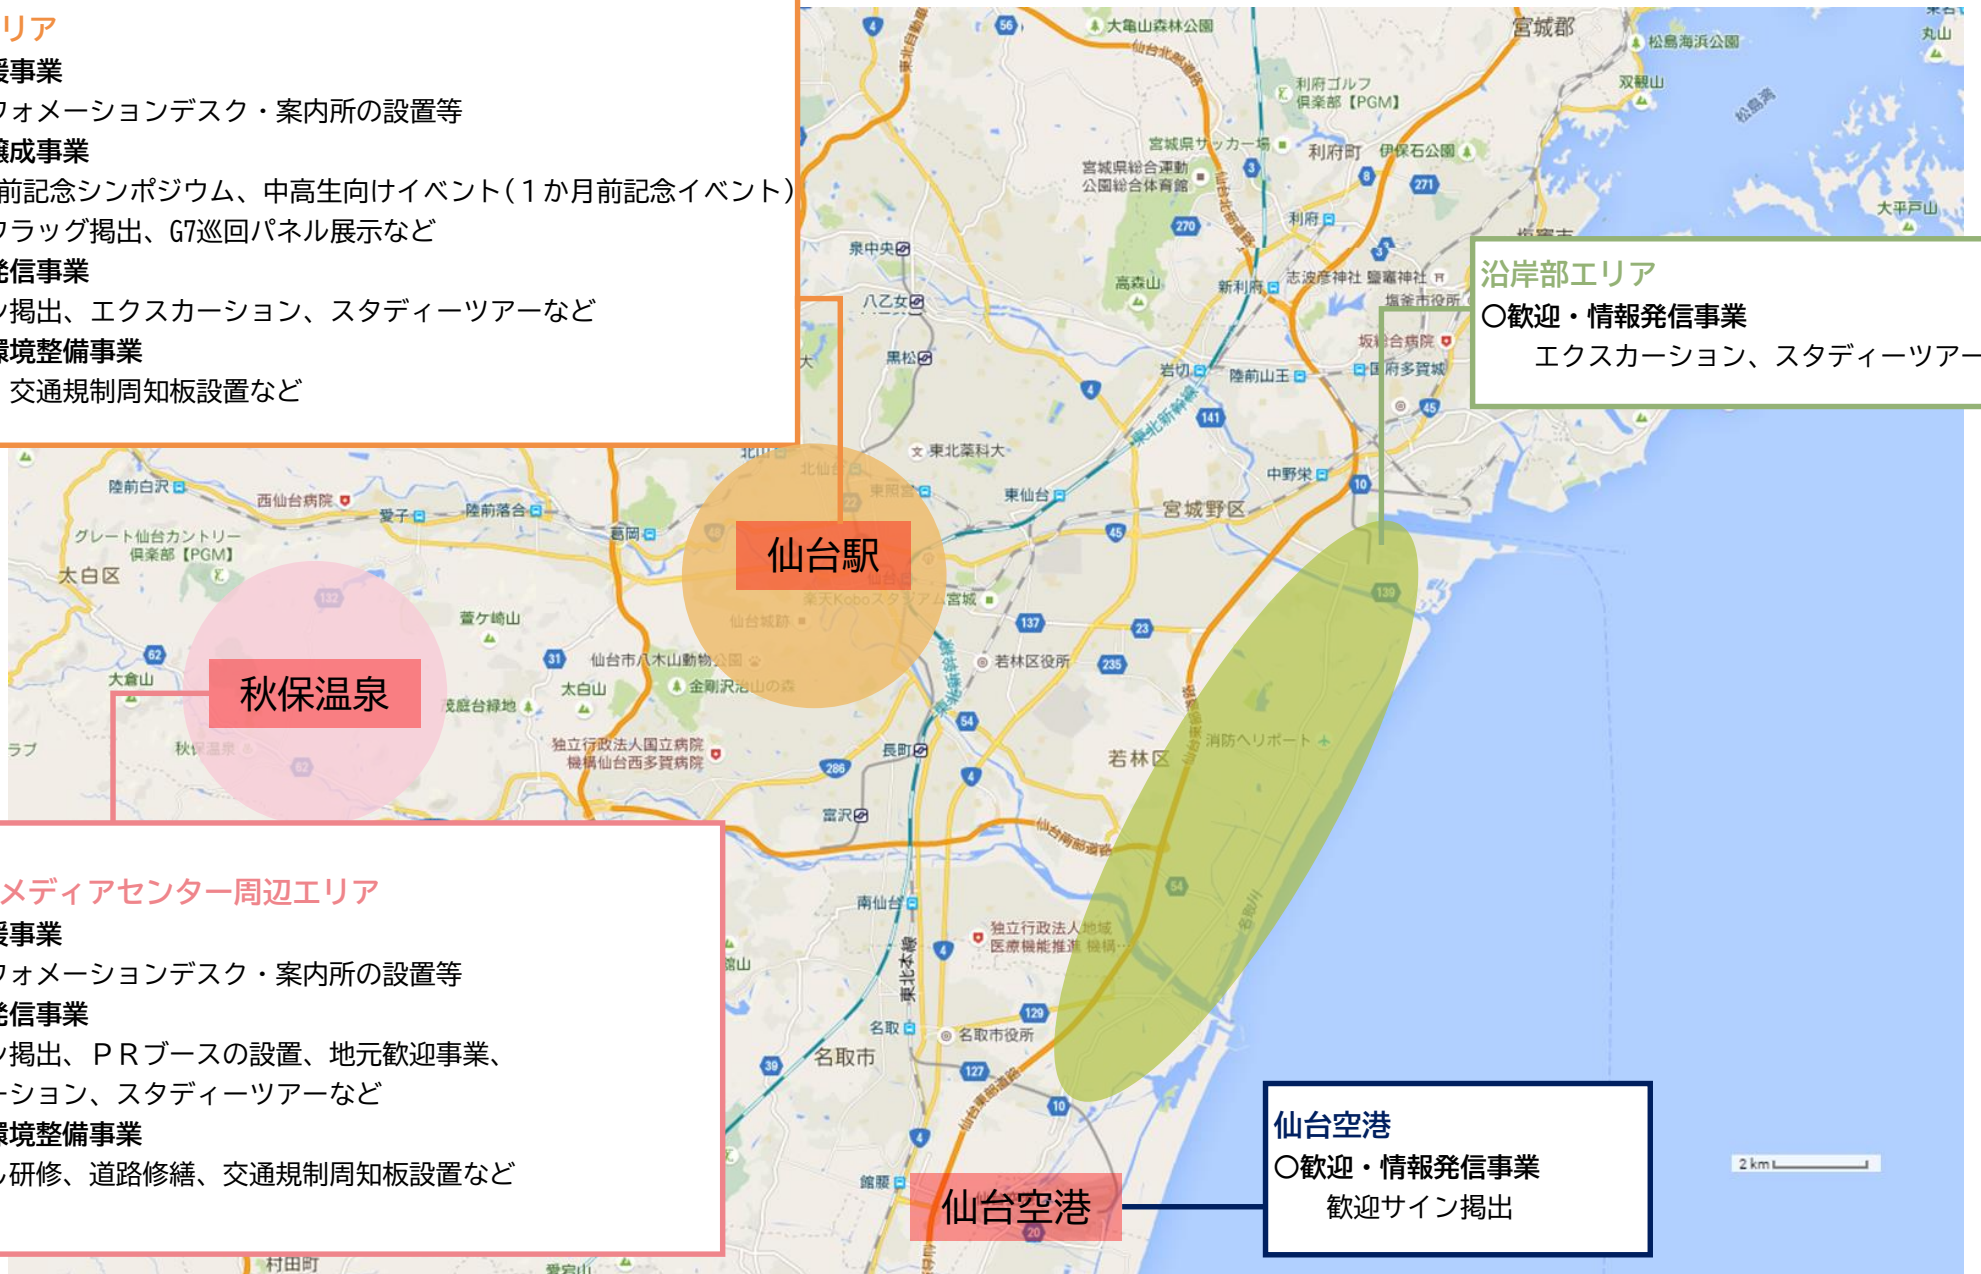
リア
援事業
フォメーションデスク・案内所の設置等
醸成事業
前記念シンポジウム、中高生向けイベント（１か月前記念イベント）
フラッグ掲出、G7巡回パネル展示など
発信事業
ン掲出、エクスカーション、スタディーツアーなど
環境整備事業
交通規制周知板設置など

沿岸部エリア
〇歓迎・情報発信事業
エクスカーション、スタディーツア

仙台駅

秋保温泉

メディアセンター周辺エリア
援事業
フォメーションデスク・案内所の設置等
発信事業
ン掲出、ＰＲブースの設置、地元歓迎事業、
ーション、スタディーツアーなど
環境整備事業
ル研修、道路修繕、交通規制周知板設置など

仙台空港
〇歓迎・情報発信事業
歓迎サイン掲出

仙台空港

宮城郡
大亀山森林公園
松島海浜公園
双観山
丸山
大平戸山
利府ゴルフ倶楽部【PGM】
宮城県サッカー場
宮城県総合運動公園総合体育館
利府町
伊保石公園
利府
泉中央
八乙女
高森山
新利府
志波彦神社 鹽竈神社
塩釜市役所
坂総合病院
国府多賀城
黒松
岩切
陸前山王
東北薬科大
東仙台
中野栄
宮城野区
陸前白沢
西仙台病院
愛子
陸前落合
葛岡
グレート仙台カントリー倶楽部【PGM】
太白区
蕃ケ崎山
仙台市八木山動物公園
太白山
金剛沢治山の森
大倉山
秋保温泉
独立行政法人国立病院機構仙台西多賀病院
楽天Koboスタジアム宮城
仙台城跡
若林区役所
長町
若林区
消防ヘリポート
富沢
南仙台
独立行政法人地域医療機能推進機構
名取
名取市役所
名取市
館腰
村田町
2 km